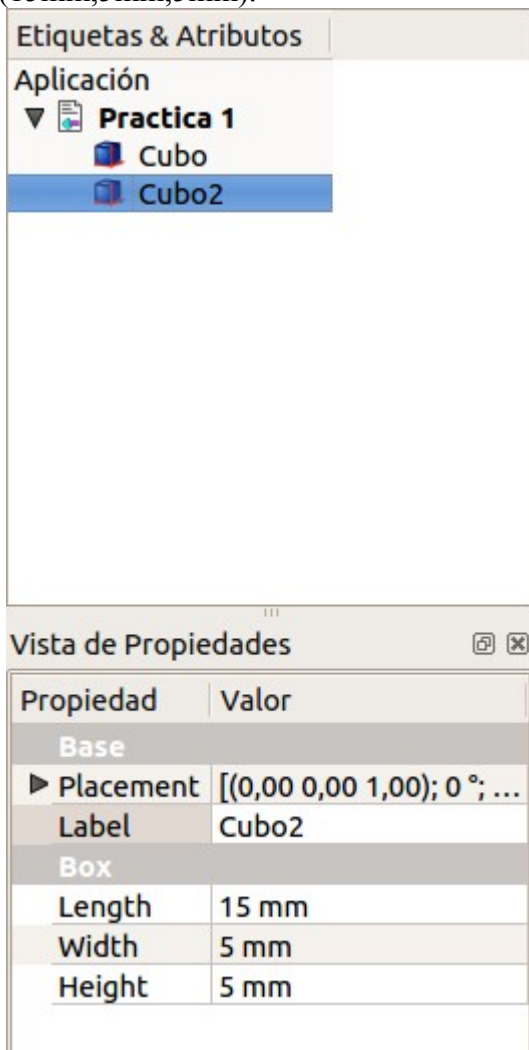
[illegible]

Etiquetas & Atributos

Aplicación
Practica 1
Cubo
Cubo2

Vista de Propiedades

| Propiedad | Valor |
|---|---|
| Base | |
| Placement | [(0,00 0,00 1,00); 0 °; ... |
| Label | Cubo2 |
| Box | |
| Length | 15 mm |
| Width | 5 mm |
| Height | 5 mm |